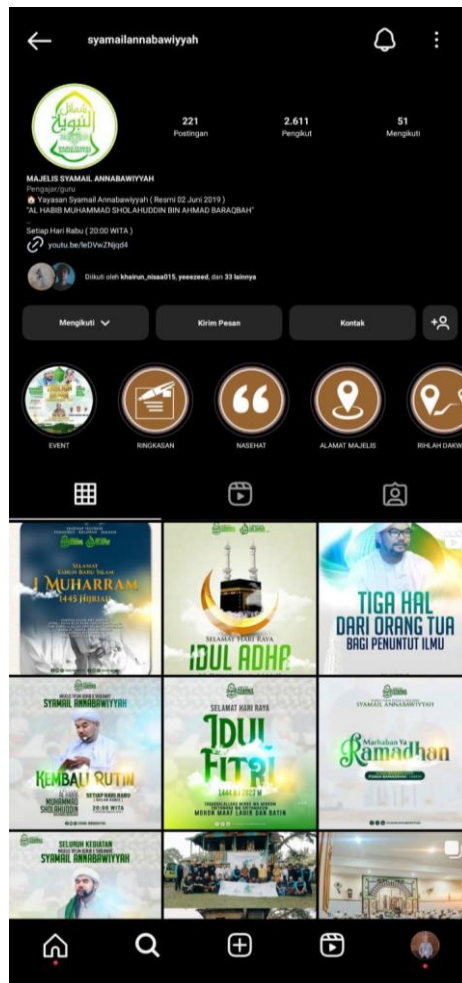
syamailannabawiyyah

221
Postingan

2.611
Pengikut

51
Mengikuti

MAJELIS SYAMAIL ANNABAWIYYAH
Pengajar/guru
Yayasan Syamail Annabawiyyah ( Resmi 02 Juni 2019 )
"AL HABIB MUHAMMAD SHOLAHUDDIN BIN AHMAD BARAQBAH"

Setiap Hari Rabu ( 20:00 WITA )
youtu.be/leDVwZNjqd4

Diikuti oleh khairun_nisaa015, yeeezeed, dan 33 lainnya

Mengikuti
Kirim Pesan
Kontak

EVENT
RINGKASAN
NASEHAT
ALAMAT MAJELIS
RIHLAH DAKW

SELAMAT TAHUN BARU ISLAM
1 MUHARRAM
1445 HIJRIAH

SELAMAT HARI RAYA
IDUL ADHA

TIGA HAL
DARI ORANG TUA
BAGI PENUNTUT ILMU

SYAMAIL ANNABAWIYYAH
KEMBALI RUTIN
MUHAMMAD SHOLAHUDDIN
SETIAP HARI RABU
20:00 WITA

SELAMAT HARI RAYA
IDUL FITRI
1444 H / 2023 M
MOHON MAAF LAHIR DAN BATIN

SYAMAIL ANNABAWIYYAH
Marhaban Ya Ramadhan

SELURUH KEGIATAN
SYAMAIL ANNABAWIYYAH